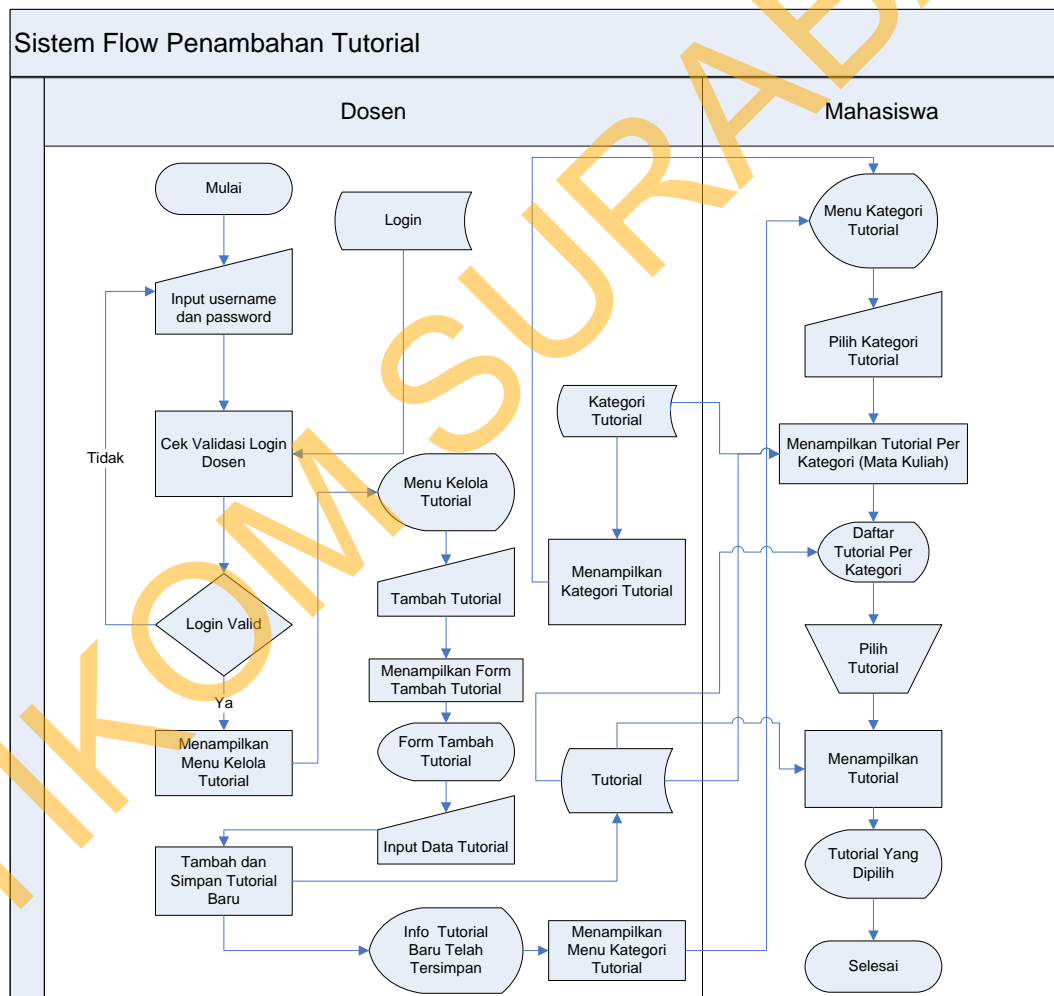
Sistem Flow Penambahan Tutorial

Dosen

Mahasiswa

Mulai

Login

Input username dan password

Cek Validasi Login Dosen

Tidak

Login Valid

Ya

Menampilkan Menu Kelola Tutorial

Menu Kelola Tutorial

Tambah Tutorial

Menampilkan Form Tambah Tutorial

Form Tambah Tutorial

Input Data Tutorial

Tambah dan Simpan Tutorial Baru

Info Tutorial Baru Telah Tersimpan

Menampilkan Menu Kategori Tutorial

Kategori Tutorial

Menampilkan Kategori Tutorial

Tutorial

Menu Kategori Tutorial

Pilih Kategori Tutorial

Menampilkan Tutorial Per Kategori (Mata Kuliah)

Daftar Tutorial Per Kategori

Pilih Tutorial

Menampilkan Tutorial

Tutorial Yang Dipilih

Selesai

IKOM SURAB